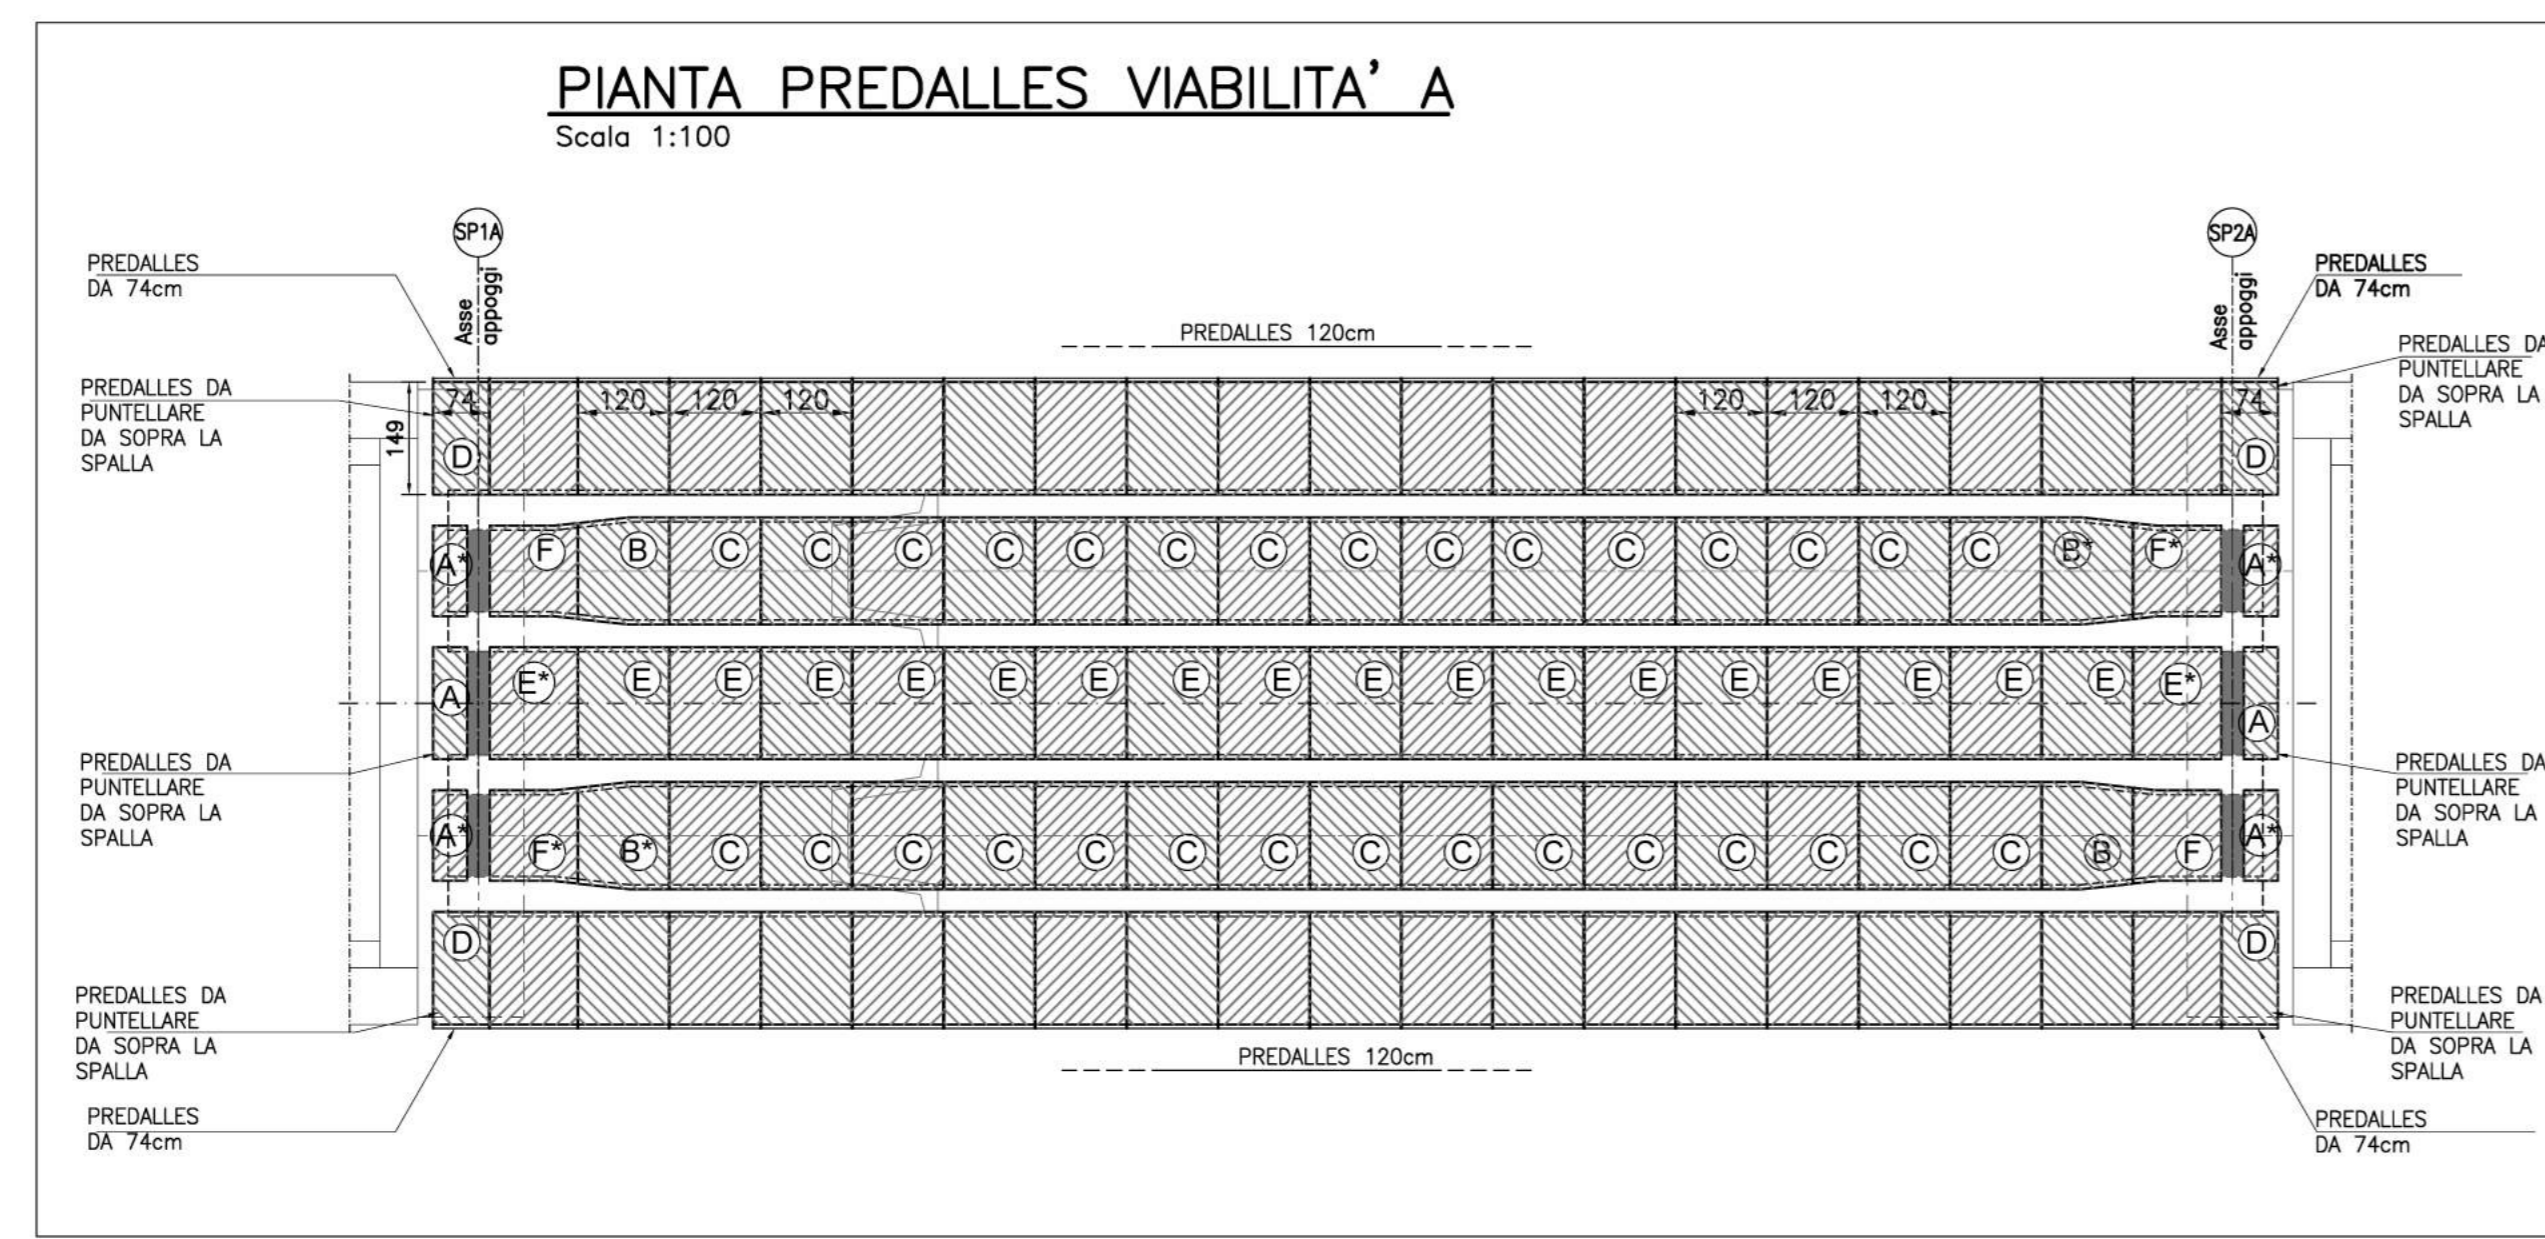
PIANTA PREDALLES VIABILITA' A
Scala 1:100

SP1A
SP2A

PREDALLES DA 74cm

Asse appoggi

PREDALLES 120cm

Asse appoggi

PREDALLES DA 74cm

PREDALLES DA PUNTELLARE DA SOPRA LA SPALLA

PREDALLES DA PUNTELLARE DA SOPRA LA SPALLA

74 120 120 120 120 120 120 74

149

D D

A* F B C C C C C C C C C C C C C C B* F* A*

A E* E E E E E E E E E E E E E E E E E E* A

PREDALLES DA PUNTELLARE DA SOPRA LA SPALLA

PREDALLES DA PUNTELLARE DA SOPRA LA SPALLA

A* F* B* C C C C C C C C C C C C C C B F A*

D D

PREDALLES DA PUNTELLARE DA SOPRA LA SPALLA

PREDALLES DA PUNTELLARE DA SOPRA LA SPALLA

PREDALLES 120cm

PREDALLES DA 74cm

PREDALLES DA 74cm